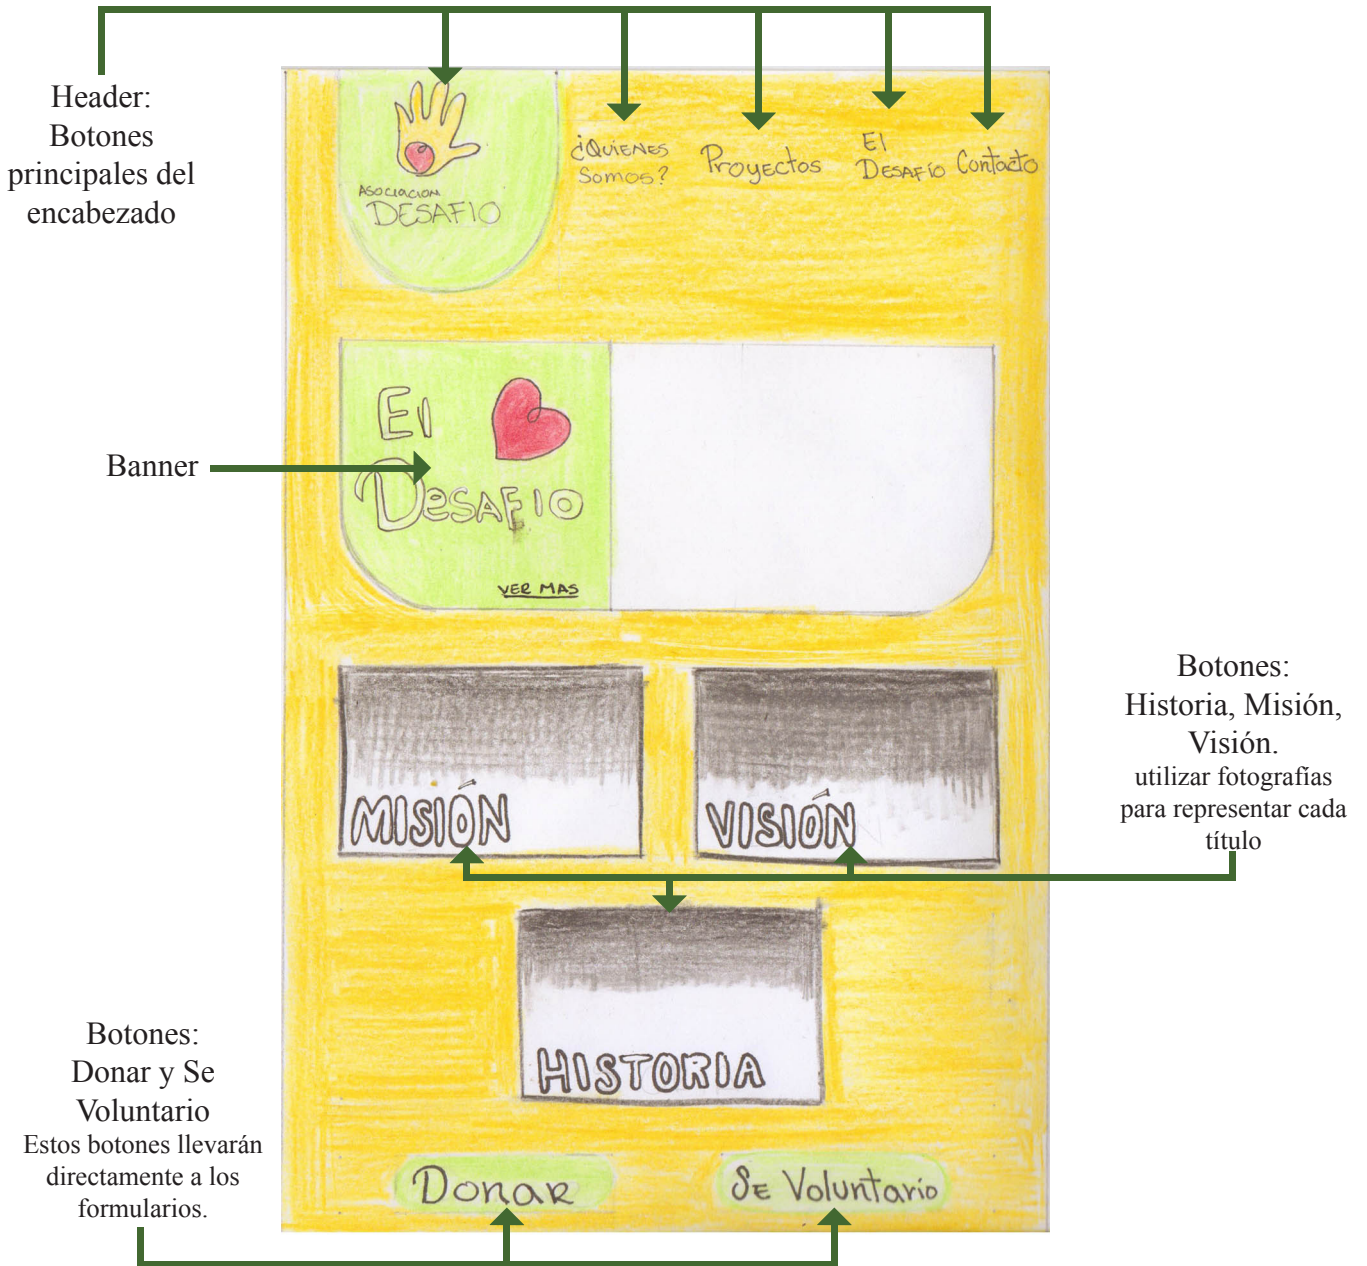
Header:
Botones principales del encabezado

ASOCIACION DESAFIO

¿QUIENES Somos?

Proyectos

El Desafío

Contacto

Banner

El Desafio

VER MAS

MISIÓN

VISIÓN

Botones:
Historia, Misión, Visión.
utilizar fotografías para representar cada título

HISTORIA

Botones:
Donar y Se Voluntario
Estos botones llevarán directamente a los formularios.

Donar

Se Voluntario